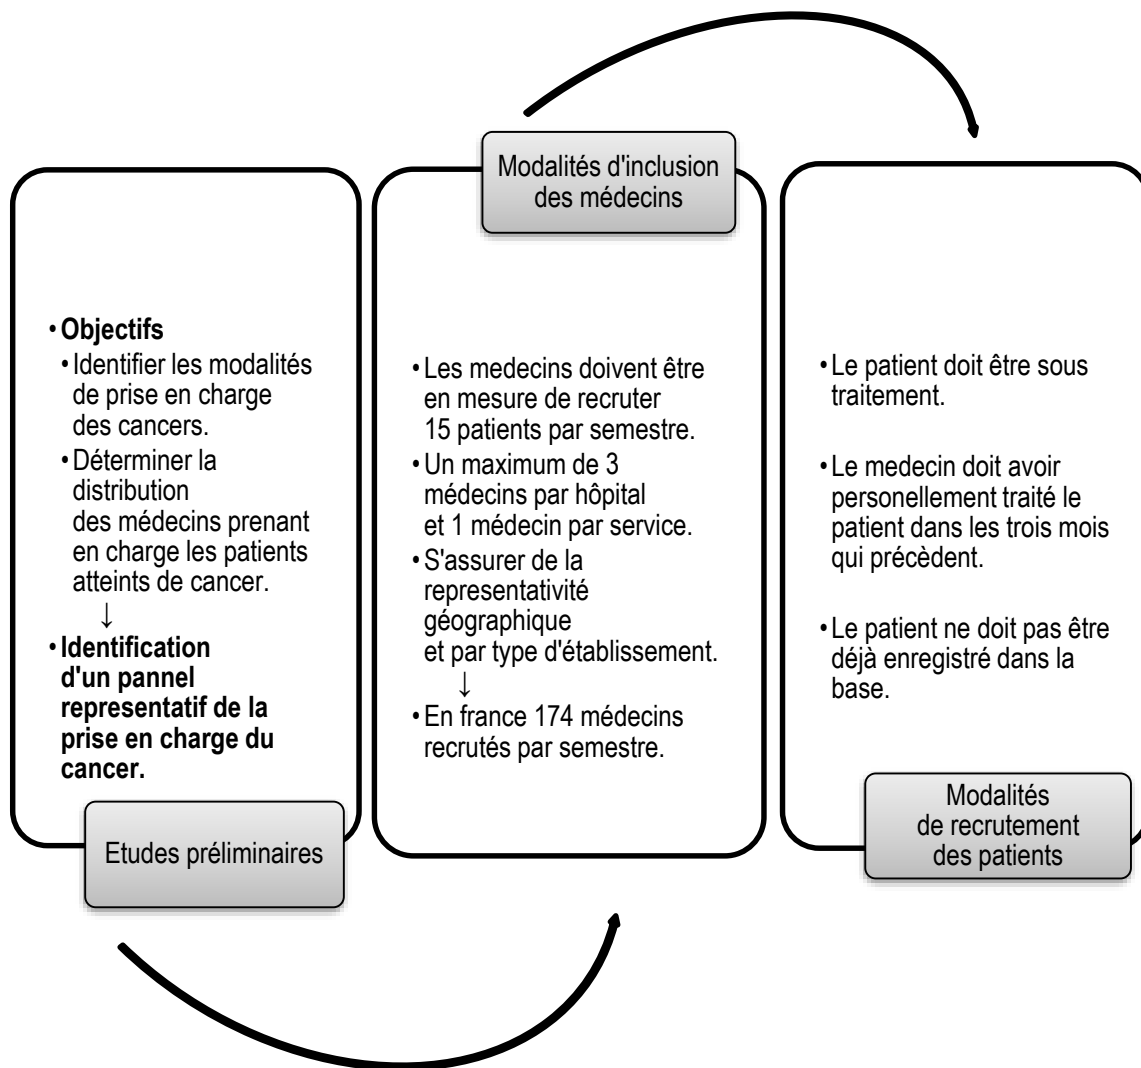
Etudes préliminaires

• Objectifs
• Identifier les modalités de prise en charge des cancers.
• Déterminer la distribution des médecins prenant en charge les patients atteints de cancer.
↓
• Identification d'un pannel representatif de la prise en charge du cancer.

Modalités d'inclusion des médecins

• Les medecins doivent être en mesure de recruter 15 patients par semestre.
• Un maximum de 3 médecins par hôpital et 1 médecin par service.
• S'assurer de la representativité géographique et par type d'établissement.
↓
• En france 174 médecins recrutés par semestre.

Modalités de recrutement des patients

• Le patient doit être sous traitement.
• Le medecin doit avoir personellement traité le patient dans les trois mois qui précèdent.
• Le patient ne doit pas être déjà enregistré dans la base.